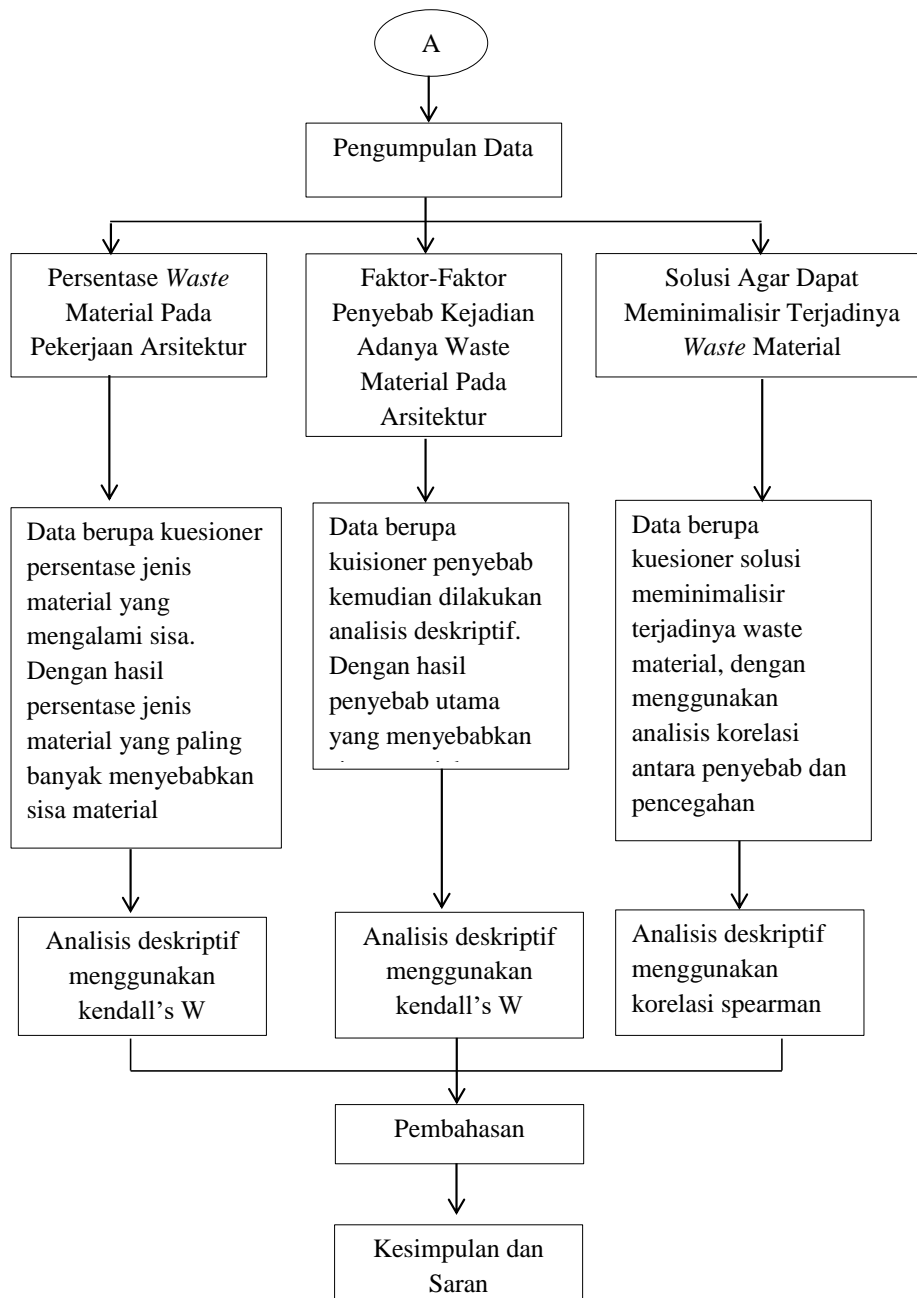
A

Pengumpulan Data

Persentase *Waste* Material Pada Pekerjaan Arsitektur

Faktor-Faktor Penyebab Kejadian Adanya Waste Material Pada Arsitektur

Solusi Agar Dapat Meminimalisir Terjadinya *Waste* Material

Data berupa kuesioner persentase jenis material yang mengalami sisa. Dengan hasil persentase jenis material yang paling banyak menyebabkan sisa material

Data berupa kuisioner penyebab kemudian dilakukan analisis deskriptif. Dengan hasil penyebab utama yang menyebabkan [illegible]

Data berupa kuesioner solusi meminimalisir terjadinya waste material, dengan menggunakan analisis korelasi antara penyebab dan pencegahan

Analisis deskriptif menggunakan kendall's W

Analisis deskriptif menggunakan kendall's W

Analisis deskriptif menggunakan korelasi spearman

Pembahasan

Kesimpulan dan Saran